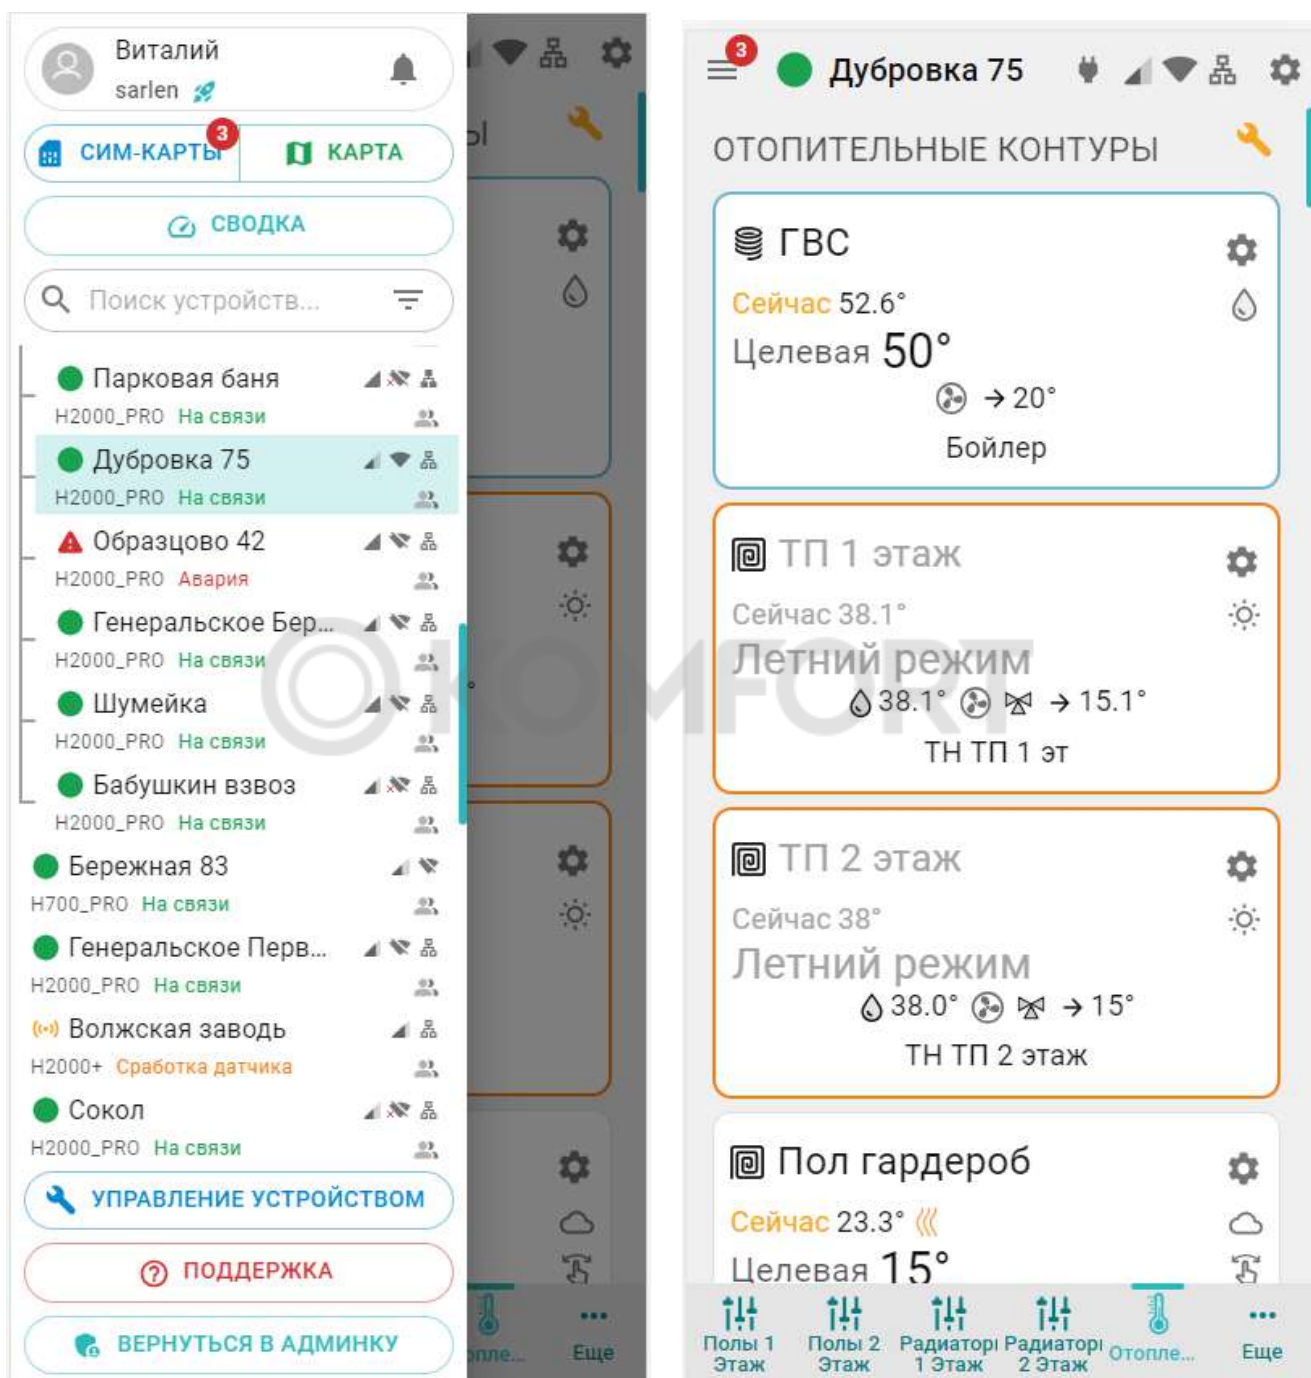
Виталий
sarlen

3
СИМ-КАРТЫ
КАРТА

СВОДКА

Поиск устройств...

Парковая баня
H2000_PRO На связи

Дубровка 75
H2000_PRO На связи

Образцово 42
H2000_PRO Авария

Генеральское Бер...
H2000_PRO На связи

Шумейка
H2000_PRO На связи

Бабушкин взвоз
H2000_PRO На связи

Бережная 83
H700_PRO На связи

Генеральское Перв...
H2000_PRO На связи

Волжская заводь
H2000+ Сработка датчика

Сокол
H2000_PRO На связи

УПРАВЛЕНИЕ УСТРОЙСТВОМ

ПОДДЕРЖКА

ВЕРНУТЬСЯ В АДМИНКУ

ы

Отопле... Еще

3
Дубровка 75

ОТОПИТЕЛЬНЫЕ КОНТУРЫ

ГВС
Сейчас 52.6°
Целевая 50°
→ 20°
Бойлер

ТП 1 этаж
Сейчас 38.1°
Летний режим
38.1° → 15.1°
ТН ТП 1 эт

ТП 2 этаж
Сейчас 38°
Летний режим
38.0° → 15°
ТН ТП 2 этаж

Пол гардероб
Сейчас 23.3°
Целевая 15°

Полы 1 Этаж
Полы 2 Этаж
Радиаторы 1 Этаж
Радиаторы 2 Этаж
Отопле...
Еще

KOMFORT